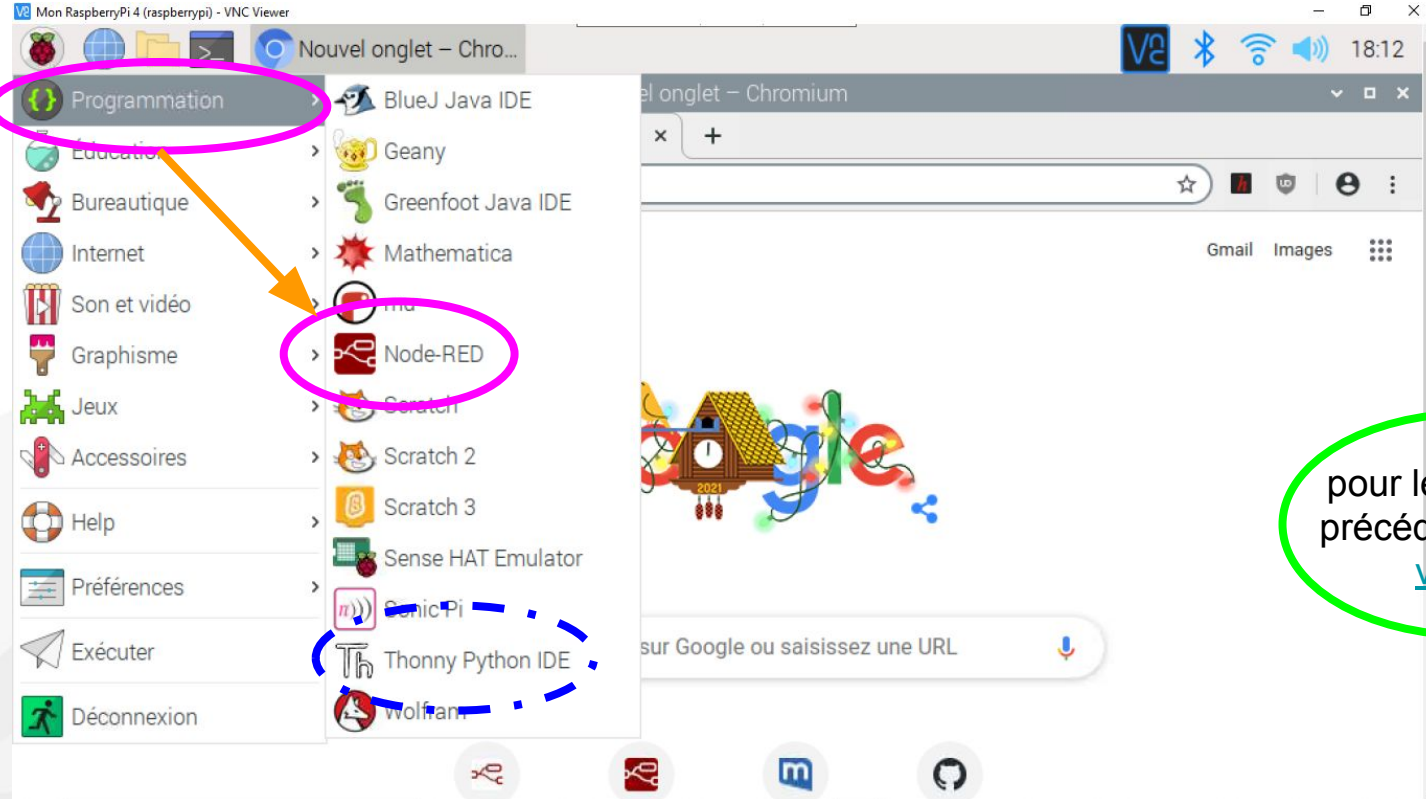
Mon RaspberryPi 4 (raspberrypi) - VNC Viewer

Nouvel onglet – Chro...

18:12

Programmation
Éducation
Bureautique
Internet
Son et vidéo
Graphisme
Jeux
Accessoires
Help
Préférences
Exécuter
Déconnexion

BlueJ Java IDE
Geany
Greenfoot Java IDE
Mathematica
mu
Node-RED
Scratch
Scratch 2
Scratch 3
Sense HAT Emulator
Sonic Pi
Thonny Python IDE
Wolfram

el onglet – Chromium

Gmail Images

2021

sur Google ou saisissez une URL

pour le
précéd
v